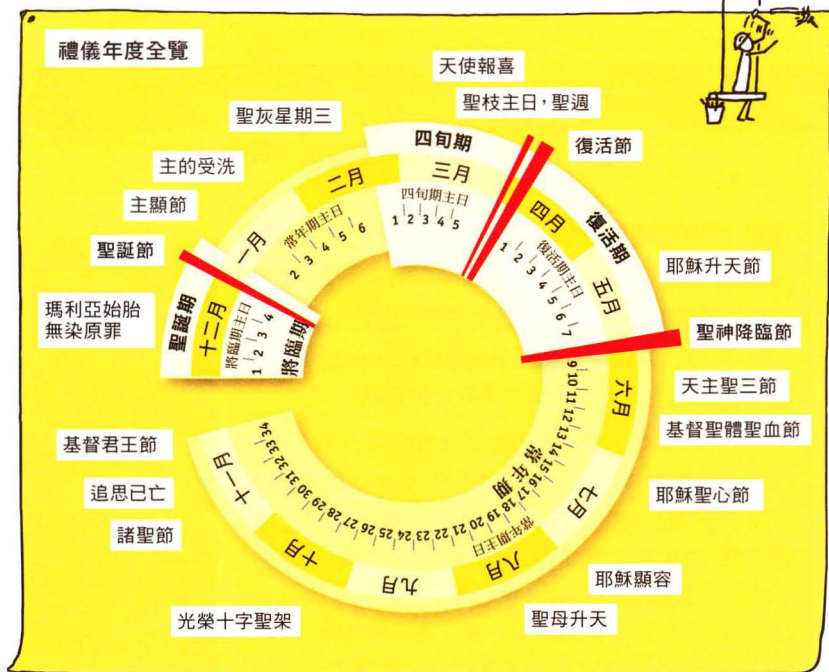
禮儀年度全覽

天使報喜

聖枝主日，聖週

聖灰星期三

四旬期

復活節

主的受洗

二月

三月

四旬期主日

1 2 3 4 5

主顯節

常年期主日

2 3 4 5 6

四月

復活期

聖誕節

一月

復活期主日

1 2 3 4 5 6 7

耶穌升天節

五月

瑪利亞始胎無染原罪

聖誕期

十二月

將臨期主日

1 2 3 4

將臨期

聖神降臨節

六月

9 10 11 12 13 14 15 16 17 18 19 20 21 22 23 24 25 26 27 28 29 30 31 32 33 34

天主聖三節

基督聖體聖血節

基督君王節

常年期

常年期主日

十一月

七月

追思已亡

耶穌聖心節

諸聖節

十月

九月

八月

耶穌顯容

光榮十字聖架

聖母升天